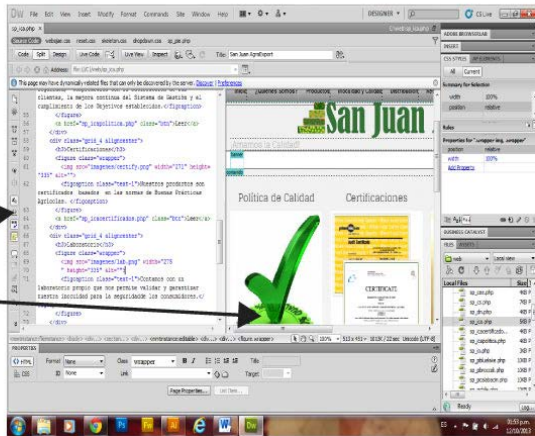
DW File Edit View Insert Modify Format Commands Site Window Help

DESIGNER ▾

CS Live

sp_ca.php ×

Source Code webpage.css reset.css skeleton.css dropdown.css sp_gtc.php

Code Split Design Live Code Live View Inspect

Title: San Juan AgroExport

Address: file:///C|/xampp/htdocs/sp_ca.php

This page may have dynamically related files that can only be discovered by the server. Discover | Preferences

clientes, la mejora continua del Sistema de Gestión y el cumplimiento de los Objetivos establecidos.</figcaption>
</figure>
<a href="sp_icapolitica.php" class="btn">Leer</a>
</div>
<div class="grid_4 alignceter">
<h3>Certificaciones</h3>
<figure class="wrapper">
<img src="imagenes/certify.png" width="272" height="330" alt="">
<figcaption class="text-1">Nuestros productos son certificados basados en las normas de Buenas Prácticas Agrícolas.</figcaption>
</figure>
<a href="sp_icacertificacion.php" class="btn">Leer</a>
</div>
<div class="grid_4 alignceter">
<h3>Laboratorio</h3>
<figure class="wrapper">
<img src="imagenes/lab.png" width="278" height="330" alt="">
<figcaption class="text-1">Contamos con un laboratorio propio que nos permite validar y garantizar nuestra inocuidad para la seguridad los consumidores.</
</figure>
</div>

San Juan

Política de Calidad

Certificaciones

CERTIFICATE

<body> <div.wrapper> <div> <section.c...> <div> <article.grid_4...> <figure.wrapper>

100% 513 x 453 1818K / 22 sec Unicode (UTF-8)

PROPERTIES

<> HTML Format None Class wrapper B I Title
CSS ID None Link Target

Page Properties... List Item...

ADOBE BROWSERLAB
INSERT
CSS STYLES AP ELEMENTS
All Current
Summary for Selection
width 100%
position relative
Rules
Properties for ".wrapper-lag, .wrapper"
position relative
width 100%
Add Property

BUSINESS CATALYST
FILES ASSETS
web Local view
Local Files Size
sp_ca.php 4KB
sp_cs.php 7KB
sp_dn.php 3KB
sp_ga.php 4KB
sp_gtc.php 4KB
sp_icacertificacio... 4KB
sp_icapolitica.php 4KB
sp_ou.php 3KB
sp_pduaisa.php 4KB
sp_pbrocoli.php 4KB
sp_pcolocasion.php 3KB

Ready Log...

ES 05:51 p.m. 12/03/2013